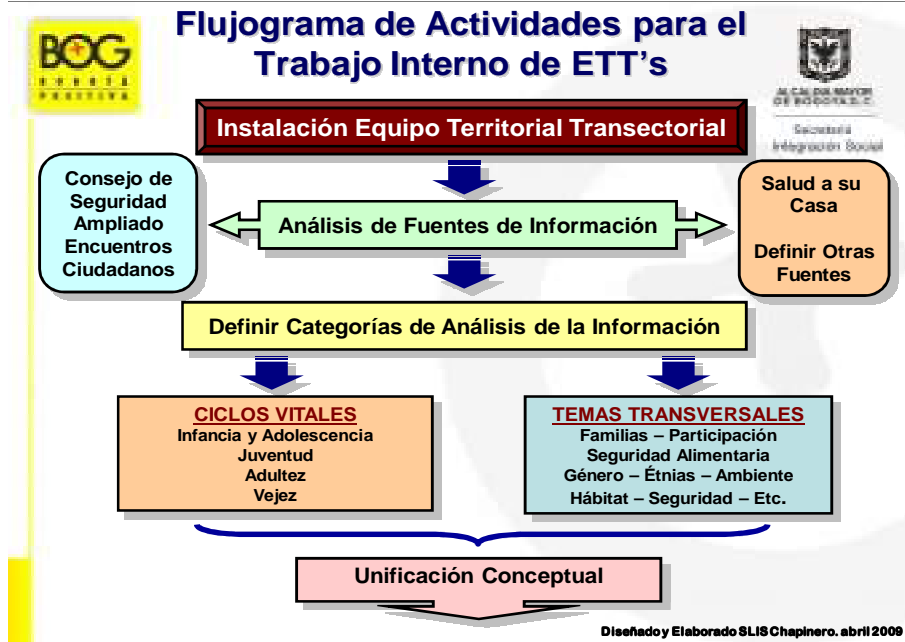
BOG
BOGOTÁ POSITIVA

Flujograma de Actividades para el Trabajo Interno de ETT's

ALCALDÍA MAYOR DE BOGOTÁ D.C.
Secretaría Integración Social

Instalación Equipo Territorial Transectorial

Consejo de Seguridad Ampliado Encuentros Ciudadanos

Análisis de Fuentes de Información

Salud a su Casa

Definir Otras Fuentes

Definir Categorías de Análisis de la Información

CICLOS VITALES
Infancia y Adolescencia
Juventud
Adultez
Vejez

TEMAS TRANSVERSALES
Familias – Participación
Seguridad Alimentaria
Género – Étnias – Ambiente
Hábitat – Seguridad – Etc.

Unificación Conceptual

Diseñado y Elaborado SLIS Chapinero. abril 2009